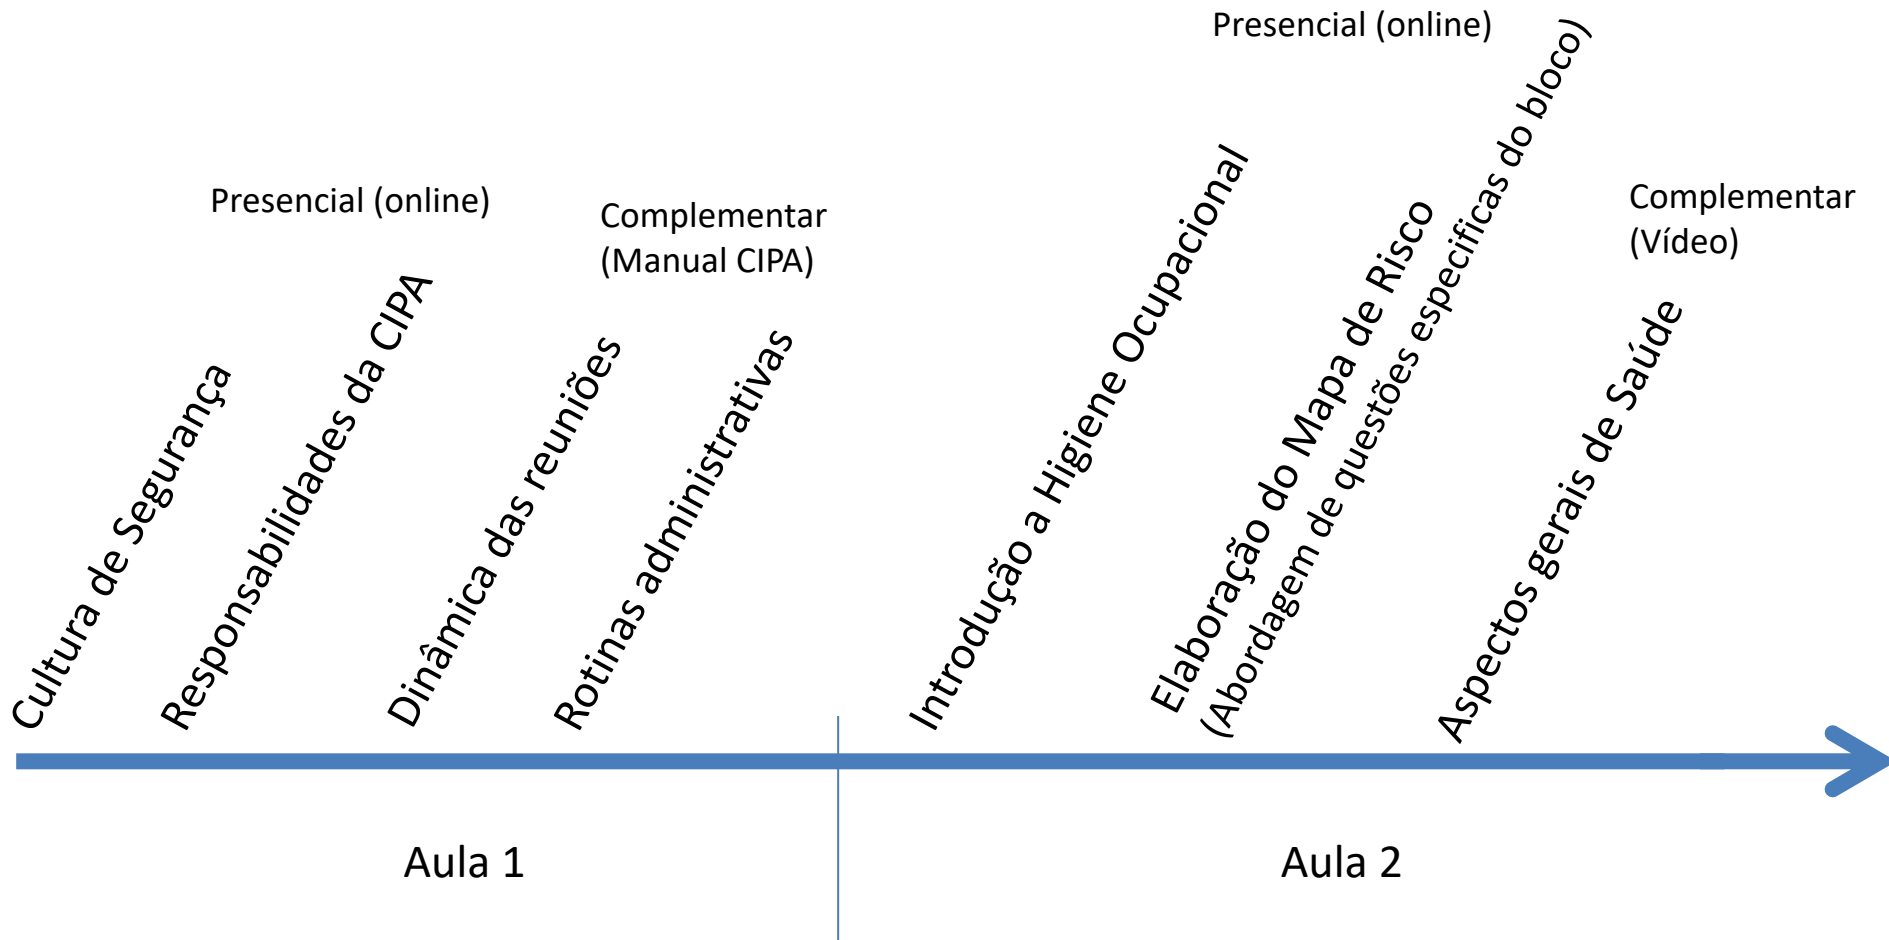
Presencial (online)

Complementar
(Manual CIPA)

Cultura de Segurança

Responsabilidades da CIPA

Dinâmica das reuniões

Rotinas administrativas

Presencial (online)

Introdução a Higiene Ocupacional

Elaboração do Mapa de Risco
(Abordagem de questões especificas do bloco)

Complementar
(Vídeo)

Aspectos gerais de Saúde

Aula 1

Aula 2